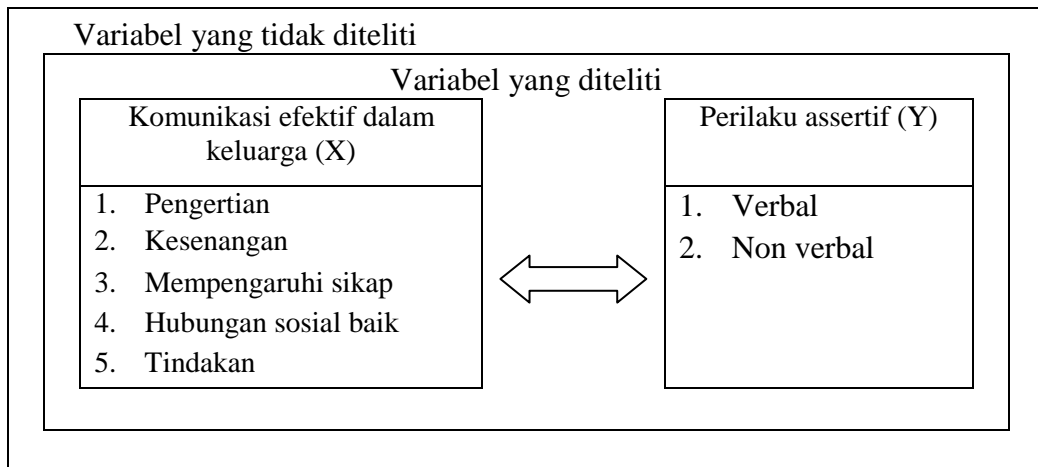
Variabel yang tidak diteliti

Variabel yang diteliti

Komunikasi efektif dalam keluarga (X)

1. Pengertian
2. Kesenangan
3. Mempengaruhi sikap
4. Hubungan sosial baik
5. Tindakan

Perilaku assertif (Y)

1. Verbal
2. Non verbal